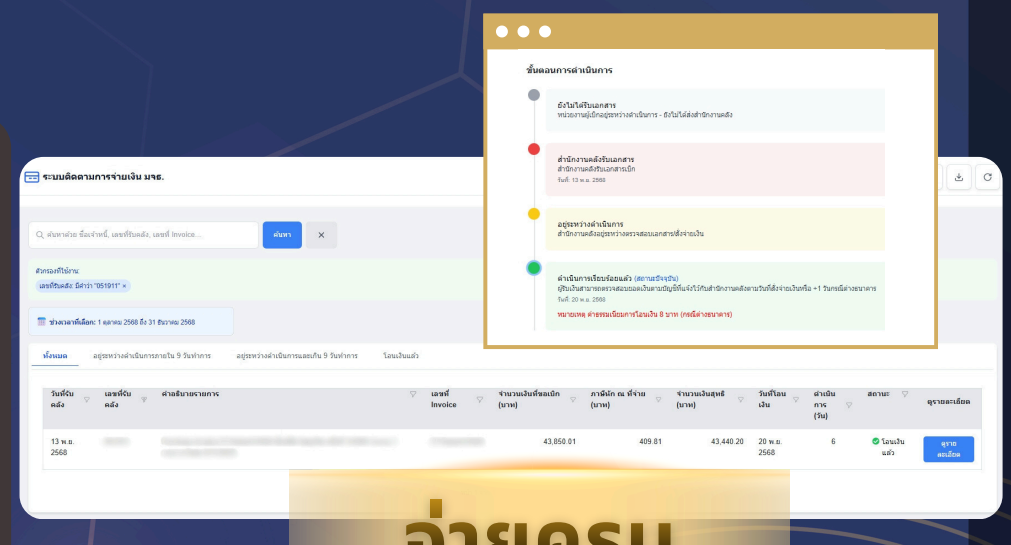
ขั้นตอนการดำเนินการ

ยังไม่ได้รับเอกสาร
หน่วยงานผู้เบิกอยู่ระหว่างดำเนินการ - ยังไม่ได้ส่งสำนักงานคลัง

สำนักงานคลังรับเอกสาร
สำนักงานคลังรับเอกสารเบิก
วันที่: 13 พ.ย. 2568

อยู่ระหว่างดำเนินการ
สำนักงานคลังอยู่ระหว่างตรวจสอบเอกสาร/สั่งจ่ายเงิน

ดำเนินการเรียบร้อยแล้ว (สถานะปัจจุบัน)
ผู้รับเงินสามารถตรวจสอบยอดเงินตามบัญชีที่แจ้งไว้กับสำนักงานคลังตามวันที่สั่งจ่ายเงินหรือ +1 วันกรณีต่างธนาคาร
วันที่: 20 พ.ย. 2568
หมายเหตุ ค่าธรรมเนียมการโอนเงิน 8 บาท (กรณีต่างธนาคาร)

ระบบติดตามการจ่ายเงิน มจธ.

ค้นหาด้วย ชื่อเจ้าหนี้, เลขที่รับคลัง, เลขที่ Invoice...
ค้นหา
×

ตัวกรองที่ใช้งาน:
เลขที่รับคลัง: มีค่าว่า "051911" ×

ช่วงเวลาที่เลือก: 1 ตุลาคม 2568 ถึง 31 ธันวาคม 2568

ทั้งหมด | อยู่ระหว่างดำเนินการภายใน 9 วันทำการ | อยู่ระหว่างดำเนินการและเกิน 9 วันทำการ | โอนเงินแล้ว

| วันที่รับคลัง | เลขที่รับคลัง | คำอธิบายรายการ | เลขที่ Invoice | จำนวนเงินที่ขอเบิก (บาท) | ภาษีหัก ณ ที่จ่าย (บาท) | จำนวนเงินสุทธิ (บาท) | วันที่โอนเงิน | ดำเนินการ (วัน) | สถานะ | ดูรายละเอียด |
|---|---|---|---|---|---|---|---|---|---|---|
| 13 พ.ย. 2568 | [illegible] | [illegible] | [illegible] | 43,850.01 | 409.81 | 43,440.20 | 20 พ.ย. 2568 | 6 | โอนเงินแล้ว | ดูรายละเอียด |

จ่ายครบ